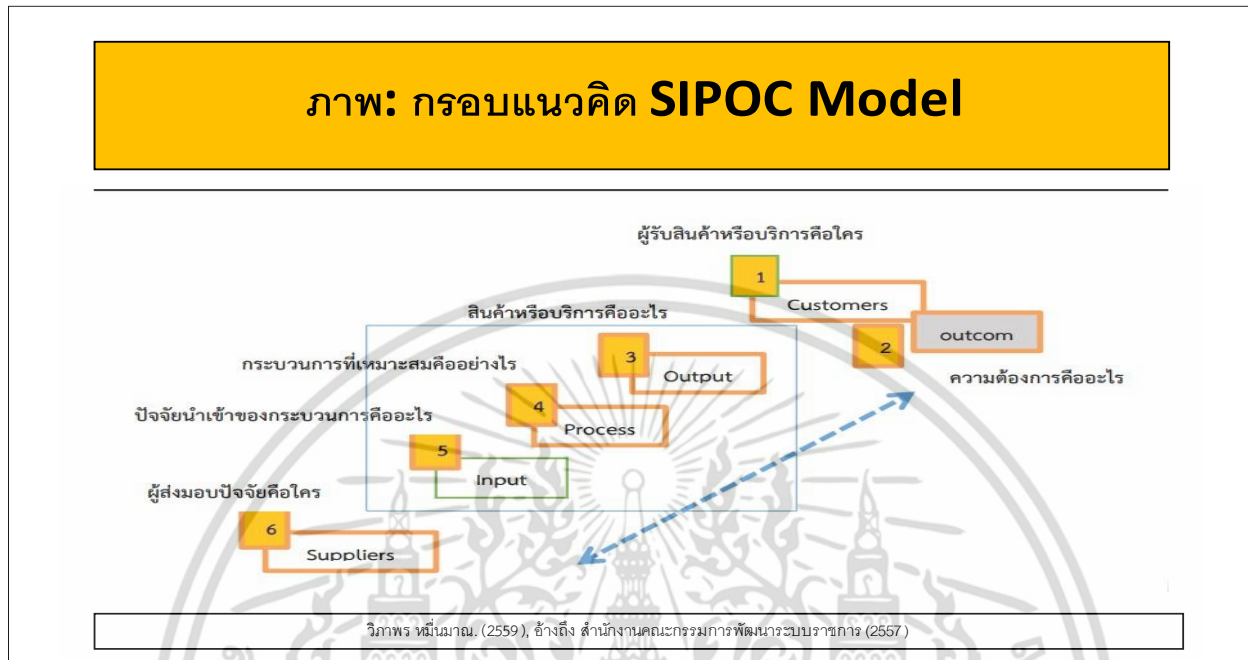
ภาพ: กรอบแนวคิด SIPOC Model

ผู้รับสินค้าหรือบริการคือใคร

1

Customers

สินค้าหรือบริการคืออะไร

outcom

2

ความต้องการคืออะไร

กระบวนการที่เหมาะสมคืออย่างไร

3

Output

ปัจจัยนำเข้าของกระบวนการคืออะไร

4

Process

5

Input

ผู้ส่งมอบปัจจัยคือใคร

6

Suppliers

วิภาพร หมื่นมาณ. (2559), อ้างถึง สำนักงานคณะกรรมการพัฒนาระบบราชการ (2557)